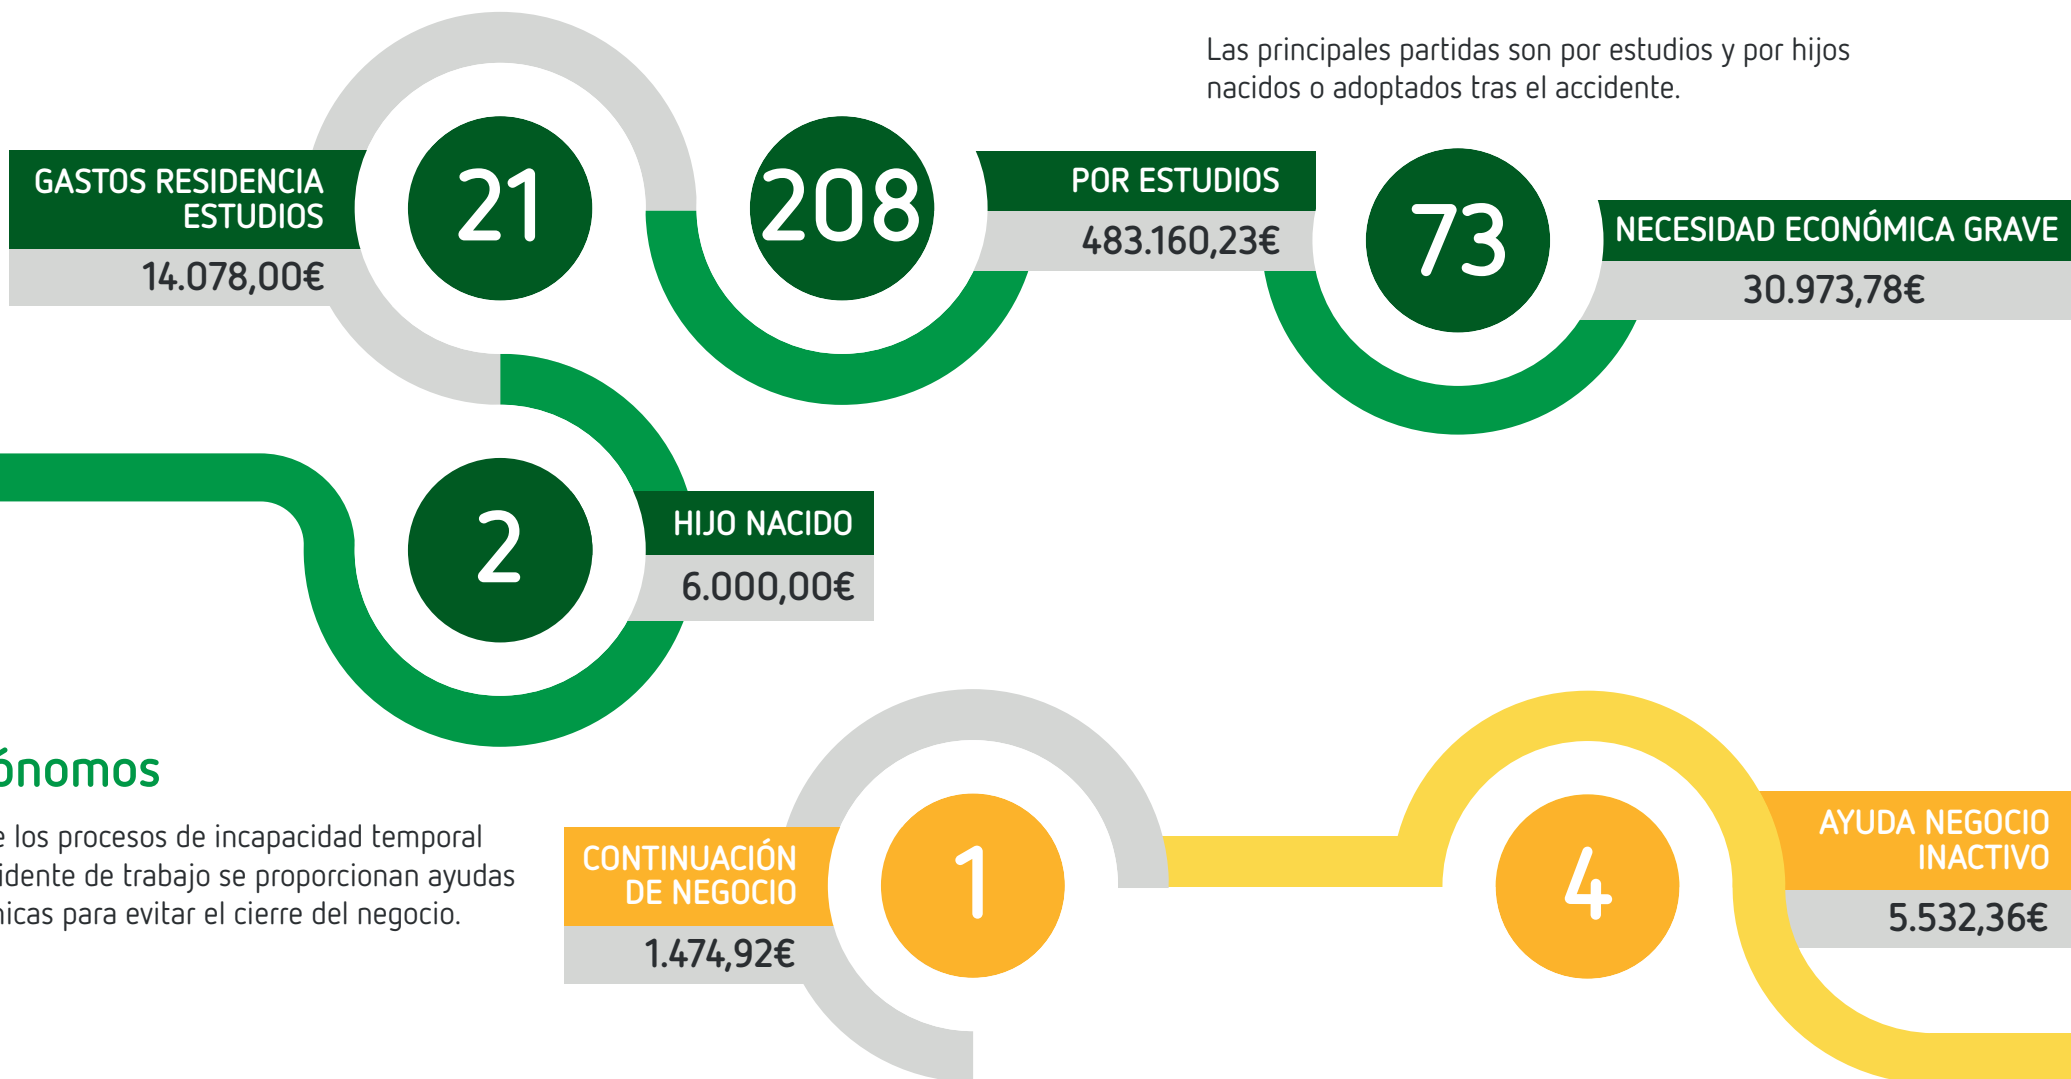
Las principales partidas son por estudios y por hijos nacidos o adoptados tras el accidente.

GASTOS RESIDENCIA ESTUDIOS
14.078,00€
21

208
POR ESTUDIOS
483.160,23€

73
NECESIDAD ECONÓMICA GRAVE
30.973,78€

2
HIJO NACIDO
6.000,00€

ónomos

e los procesos de incapacidad temporal idente de trabajo se proporcionan ayudas nicas para evitar el cierre del negocio.

CONTINUACIÓN DE NEGOCIO
1.474,92€
1

4
AYUDA NEGOCIO INACTIVO
5.532,36€